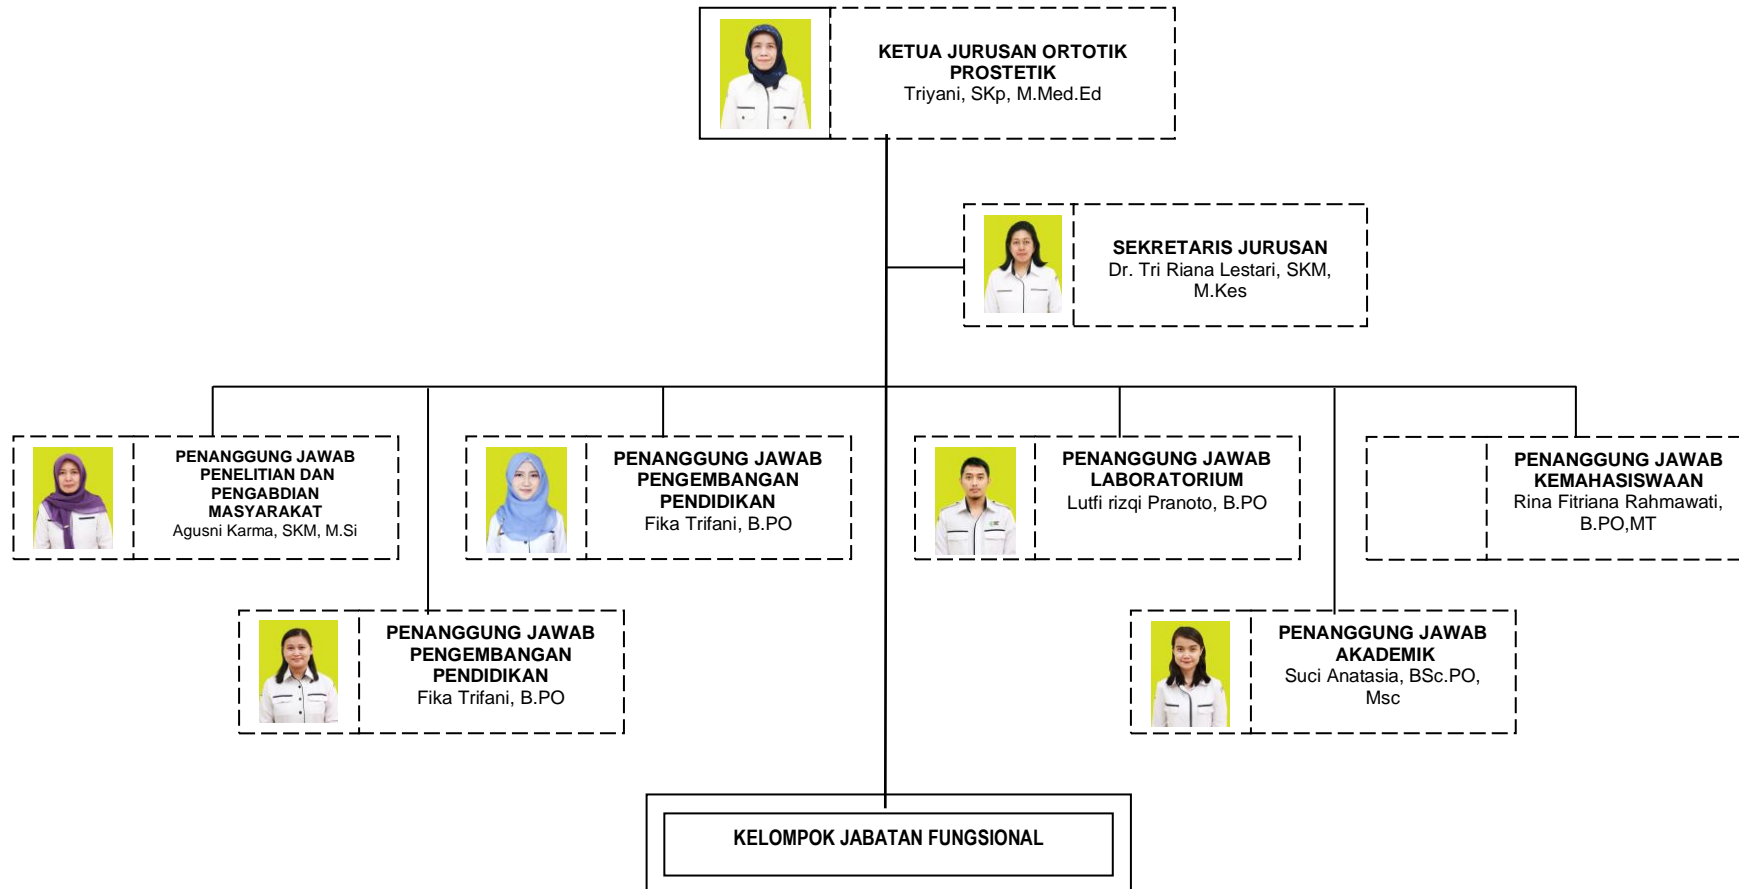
KETUA JURUSAN ORTOTIK PROSTETIK
Triyani, SKp, M.Med.Ed

SEKRETARIS JURUSAN
Dr. Tri Riana Lestari, SKM, M.Kes

PENANGGUNG JAWAB PENELITIAN DAN PENGABDIAN MASYARAKAT
Agusni Karma, SKM, M.Si

PENANGGUNG JAWAB PENGEMBANGAN PENDIDIKAN
Fika Trifani, B.PO

PENANGGUNG JAWAB LABORATORIUM
Lutfi rizqi Pranoto, B.PO

PENANGGUNG JAWAB KEMAHASISWAAN
Rina Fitriana Rahmawati, B.PO,MT

PENANGGUNG JAWAB PENGEMBANGAN PENDIDIKAN
Fika Trifani, B.PO

PENANGGUNG JAWAB AKADEMIK
Suci Anatasia, BSc.PO, Msc

KELOMPOK JABATAN FUNGSIONAL